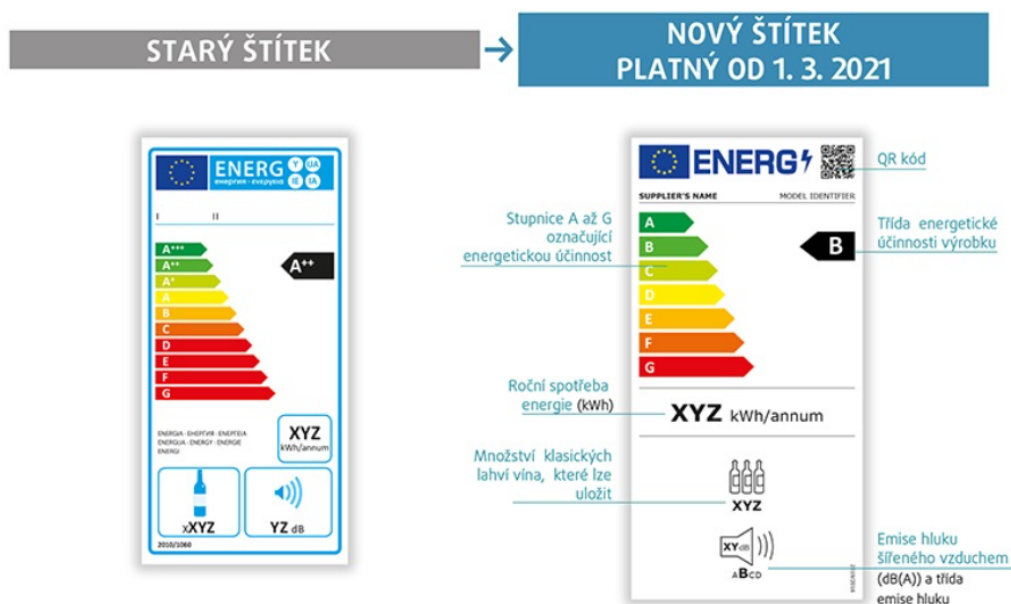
STARÝ ŠTÍTEK

NOVÝ ŠTÍTEK
PLATNÝ OD 1. 3. 2021

ENERG
energия · ενέργεια
Y IJA
IE IA

I II

A+++
A++
A+
A
B
C
D
E
F
G

A++

ENERGIJA · ЕНЕРГИЯ · ΕΝΕΡΓΕΙΑ
ENERGIA · ENERGY · ENERGIE
ENERG

XYZ
kWh/annum

xXYZ

YZ dB

2010/1060

ENERG

SUPPLIER'S NAME
MODEL IDENTIFIER

A
B
C
D
E
F
G

B

XYZ kWh/annum

XYZ

XY dB
ABCD

QR kód

Stupnice A až G označující energetickou účinnost

Třída energetické účinnosti výrobku

Roční spotřeba energie (kWh)

Množství klasických lahví vína, které lze uložit

Emise hluku šířeného vzduchem (dB(A)) a třída emise hluku